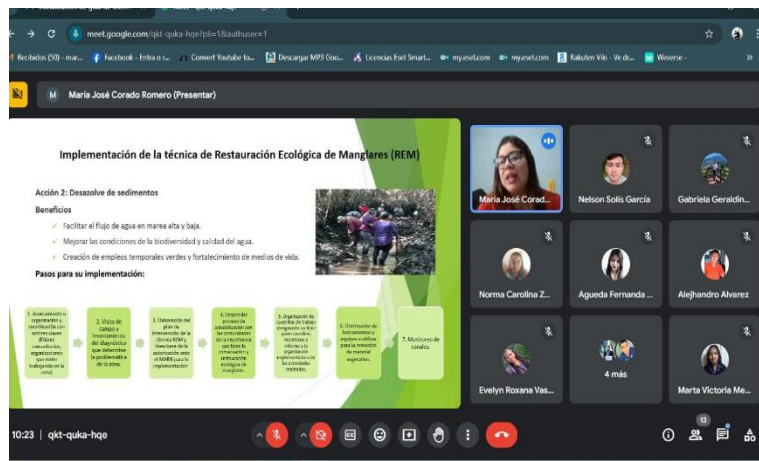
meet.google.com/qkt-quka-hqe?pli=1&authuser=1

Recibidos (50) - mar... Facebook - Entra o r... Convert Youtube to... Descargar MP3 Goo... Licencias Eset Smart... my.eset.com my.eset.com Rakuten Viki - Ve d... Weverse -

M María José Corado Romero (Presentar)

Implementación de la técnica de Restauración Ecológica de Manglares (REM)

Acción 2: Desazolve de sedimentos

Beneficios

Facilitar el flujo de agua en marea alta y baja.

Mejorar las condiciones de la biodiversidad y calidad del agua.

Creación de empleos temporales verdes y fortalecimiento de medios de vida.

Pasos para su implementación:

1. Acercamiento u organización y coordinación con actores claves (líderes comunitarios, organizaciones que están trabajando en la zona)

2. Visita de campo y levantamiento del diagnóstico que determine la problemática de la zona.

3. Elaboración del plan de intervención de la técnica REM y llevar hacia la autorización ante el MARN para la implementación

4. Emprender proceso de sensibilización con las comunidades de la importancia que tiene la conservación y restauración ecológica de manglares.

5. Organización de cuadrillas de trabajo designando un líder quien coordine, recolecte e informe a la organización implementadora de las actividades realizadas.

6. Distribución de herramientas y equipo a utilizar para la remoción de material sedimentos.

7. Monitoreo de canales.

María José Corad...
Nelson Solís García
Gabriela Geraldin...
Norma Carolina Z...
Agueda Fernanda ...
Alejandro Alvarez
Evelyn Roxana Vas...
4 más
Marta Victoria Me...

10:23 | qkt-quka-hqe

13